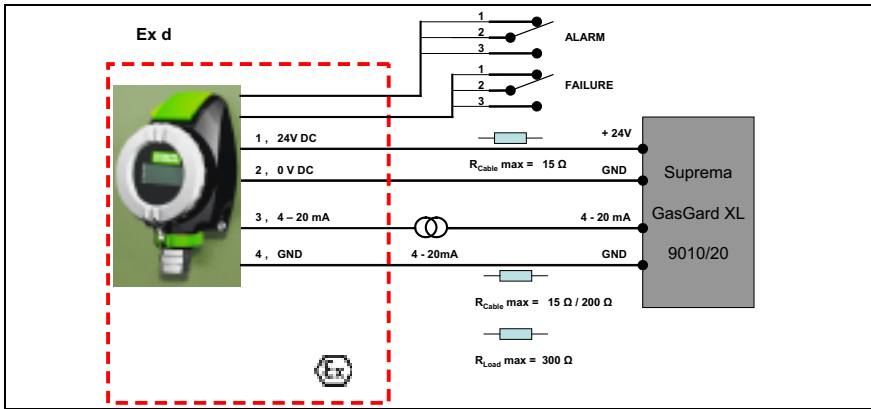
Ex d

1
2
3
ALARM

1
2
3
FAILURE

1 , 24V DC

+ 24V

$R_{Cable}$ max = 15 Ω

2 , 0 V DC

GND

3 , 4 – 20 mA

4 - 20 mA

4 , GND

4 - 20mA

GND

Suprema

GasGard XL

9010/20

$R_{Cable}$ max = 15 Ω / 200 Ω

$R_{Load}$ max = 300 Ω

Ex